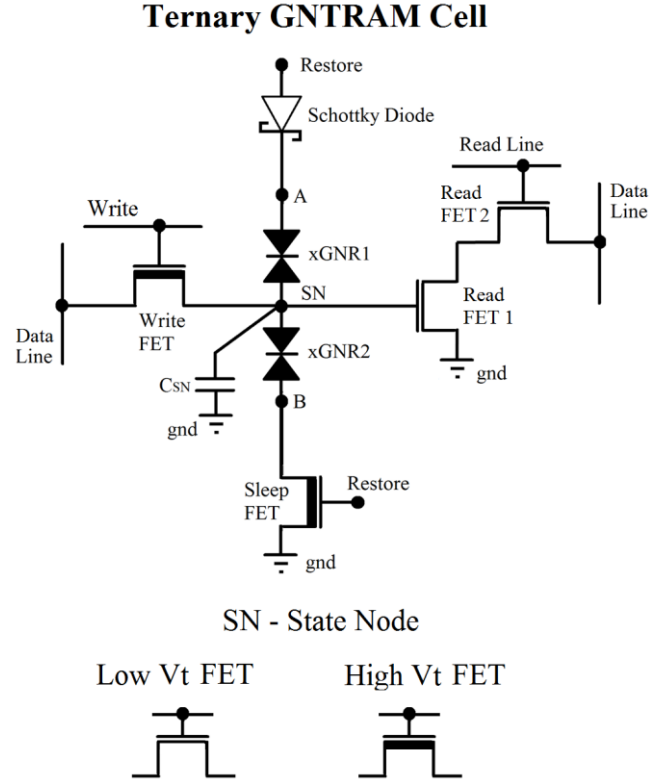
Ternary GNTRAM Cell

Restore

Schottky Diode

Read Line

Read FET 2

Data Line

A

Write

xGNR1

SN

Read FET 1

Data Line

Write FET

xGNR2

$C_{SN}$

gnd

gnd

B

Sleep FET

Restore

gnd

SN - State Node

Low Vt FET

High Vt FET